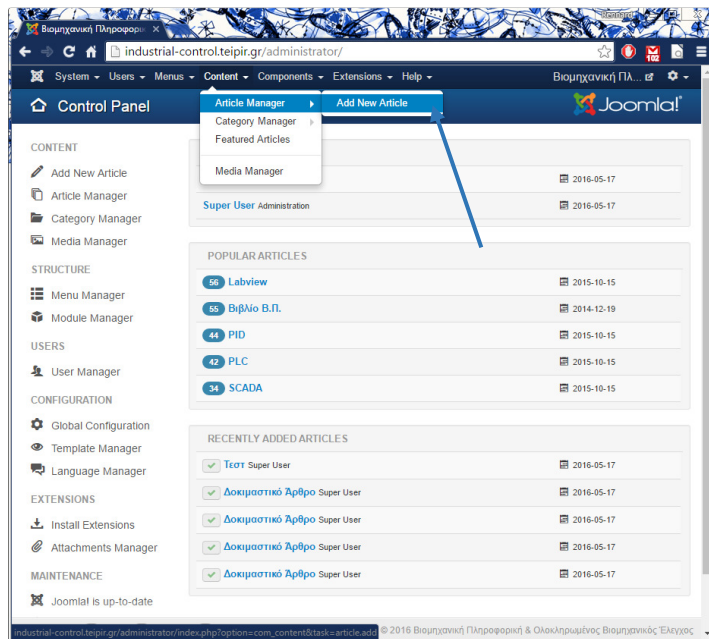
Βιομηχανική Πληροφορική ×

Stefanos

industrial-control.teipir.gr/administrator/

System ▾ Users ▾ Menus ▾ Content ▾ Components ▾ Extensions ▾ Help ▾

Βιομηχανική Πλ...

Control Panel

Joomla!

Article Manager ▸
Category Manager ▸
Featured Articles
Media Manager

Add New Article

CONTENT
Add New Article
Article Manager
Category Manager
Media Manager

STRUCTURE
Menu Manager
Module Manager

USERS
User Manager

CONFIGURATION
Global Configuration
Template Manager
Language Manager

EXTENSIONS
Install Extensions
Attachments Manager

MAINTENANCE
Joomla! is up-to-date

2016-05-17
Super User Administration 2016-05-17

POPULAR ARTICLES

| | | |
|---|---|---|
| 56 | Labview | 2015-10-15 |
| 55 | Βιβλίο Β.Π. | 2014-12-19 |
| 44 | PID | 2015-10-15 |
| 42 | PLC | 2015-10-15 |
| 34 | SCADA | 2015-10-15 |

RECENTLY ADDED ARTICLES

| | |
|---|---|
| Τεστ Super User | 2016-05-17 |
| Δοκιμαστικό Άρθρο Super User | 2016-05-17 |
| Δοκιμαστικό Άρθρο Super User | 2016-05-17 |
| Δοκιμαστικό Άρθρο Super User | 2016-05-17 |
| Δοκιμαστικό Άρθρο Super User | 2016-05-17 |

industrial-control.teipir.gr/administrator/index.php?option=com_content&task=article.add © 2016 Βιομηχανική Πληροφορική & Ολοκληρωμένος Βιομηχανικός Έλεγχος